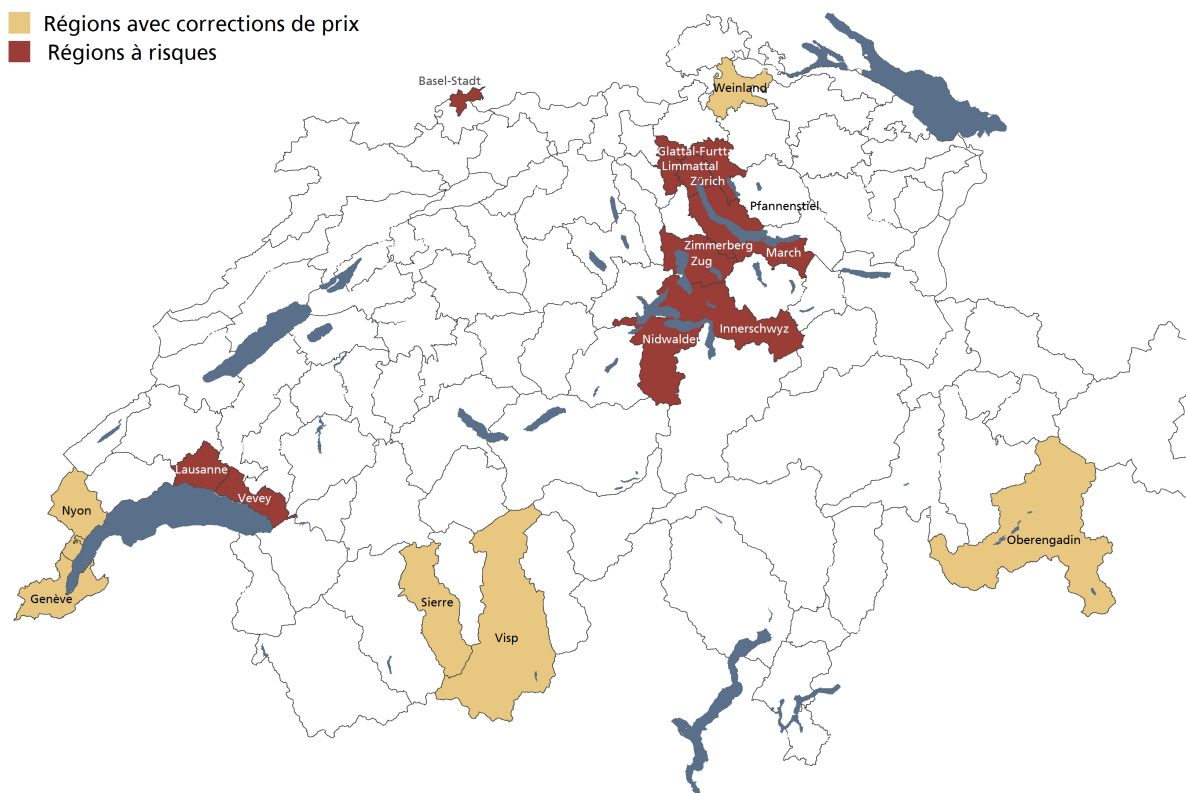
Régions avec corrections de prix
Régions à risques

Basel-Stadt
Weinland
Glattal-Furtt
Limmattal
Zürich
Pfannenstiel
Zimmerberg
Zug
March
Innerschwyz
Nidwalden
Lausanne
Vevey
Nyon
Genève
Sierre
Visp
Oberengadin